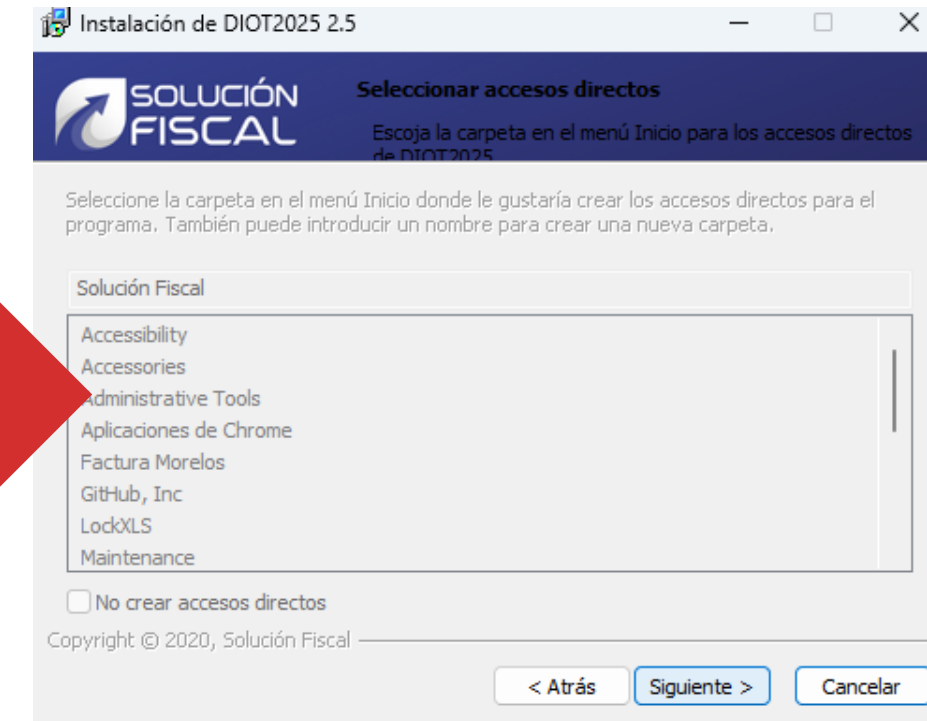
Instalación de DIOT2025 2.5

SOLUCIÓN FISCAL

Seleccionar accesos directos

Escoja la carpeta en el menú Inicio para los accesos directos de DIOT2025

Seleccione la carpeta en el menú Inicio donde le gustaría crear los accesos directos para el programa. También puede introducir un nombre para crear una nueva carpeta.

Solución Fiscal

Accessibility
Accessories
Administrative Tools
Aplicaciones de Chrome
Factura Morelos
GitHub, Inc
LockXLS
Maintenance

No crear accesos directos

Copyright © 2020, Solución Fiscal

< Atrás
Siguiente >
Cancelar